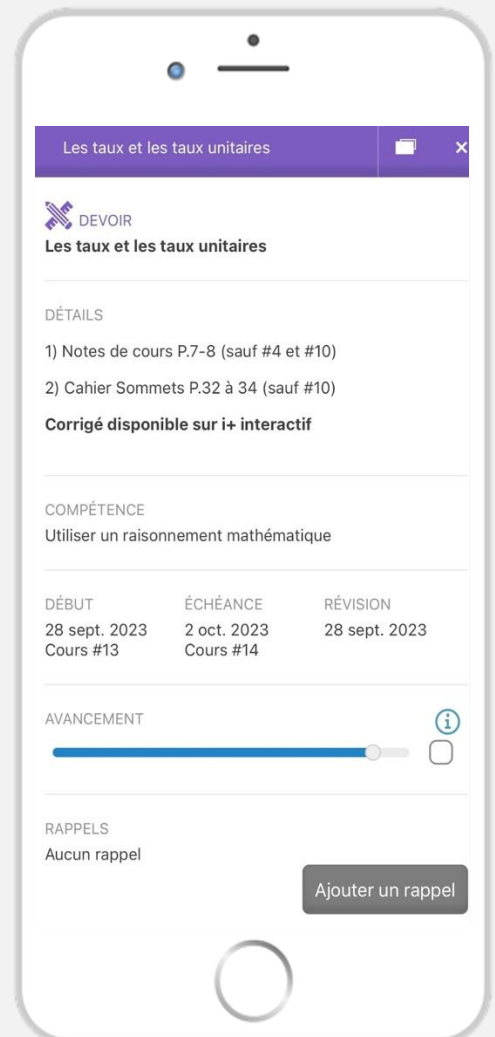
Les taux et les taux unitaires

DEVOIR
Les taux et les taux unitaires

DÉTAILS
1) Notes de cours P.7-8 (sauf #4 et #10)
2) Cahier Sommets P.32 à 34 (sauf #10)
Corrigé disponible sur i+ interactif

COMPÉTENCE
Utiliser un raisonnement mathématique

| DÉBUT | ÉCHÉANCE | RÉVISION |
|---|---|---|
| 28 sept. 2023 Cours #13 | 2 oct. 2023 Cours #14 | 28 sept. 2023 |

AVANCEMENT

RAPPELS
Aucun rappel

Ajouter un rappel